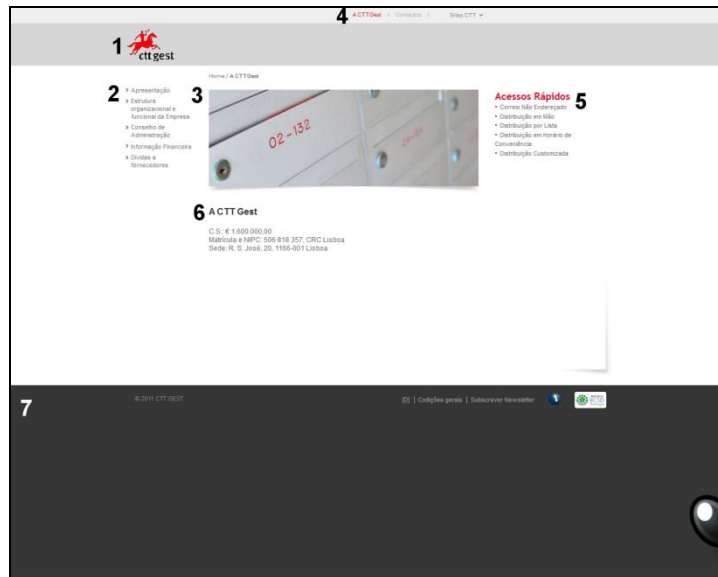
4 A CTT Gest | Contactos | Sites CTT

1 ctt gest

2 › Apresentação
› Estrutura organizacional e funcional da Empresa
› Conselho de Administração
› Informação Financeira
› Dívidas a fornecedores

Home / A CTT Gest

3

02-132

Acessos Rápidos 5
• Correio Não Endereçado
• Distribuição em Mão
• Distribuição por Lista
• Distribuição em Horário de Conveniência
• Distribuição Customizada

6 A CTT Gest

C.S.: € 1.600.000,00
Matrícula e NIPC: 506 818 357, CRC Lisboa
Sede: R. S. José, 20, 1166-001 Lisboa

7 © 2011 CTT GEST

[D] | Condições gerais | Subscrever Newsletter